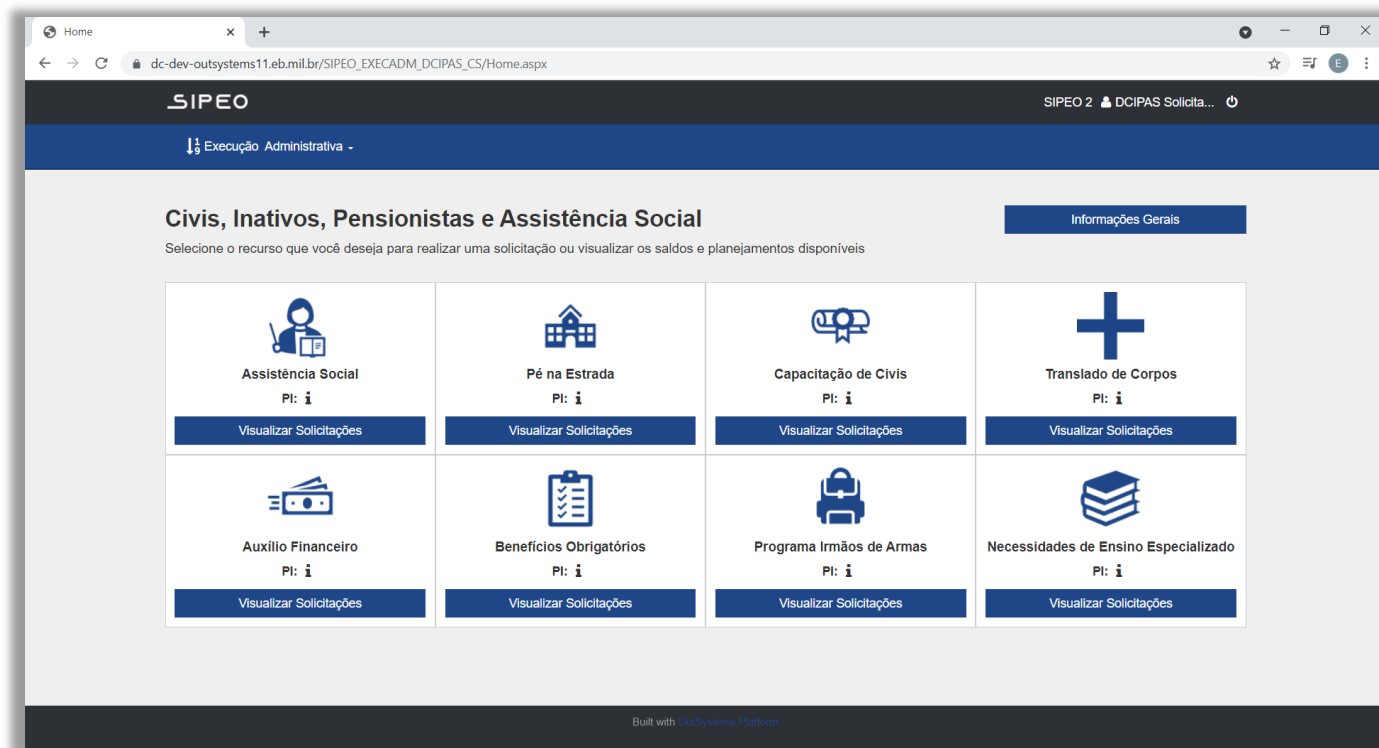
Home

dc-dev-outsystems11.eb.mil.br/SIPEO_EXECADM_DCIPAS_CS/Home.aspx

E

SIPEO

SIPEO 2 DCIPAS Solicita...

Execução Administrativa

Civis, Inativos, Pensionistas e Assistência Social

Informações Gerais

Selecione o recurso que você deseja para realizar uma solicitação ou visualizar os saldos e planejamentos disponíveis

Assistência Social
PI:
Visualizar Solicitações

Pé na Estrada
PI:
Visualizar Solicitações

Capacitação de Civis
PI:
Visualizar Solicitações

Translado de Corpos
PI:
Visualizar Solicitações

Auxílio Financeiro
PI:
Visualizar Solicitações

Benefícios Obrigatórios
PI:
Visualizar Solicitações

Programa Irmãos de Armas
PI:
Visualizar Solicitações

Necessidades de Ensino Especializado
PI:
Visualizar Solicitações

Built with OutSystems Platform